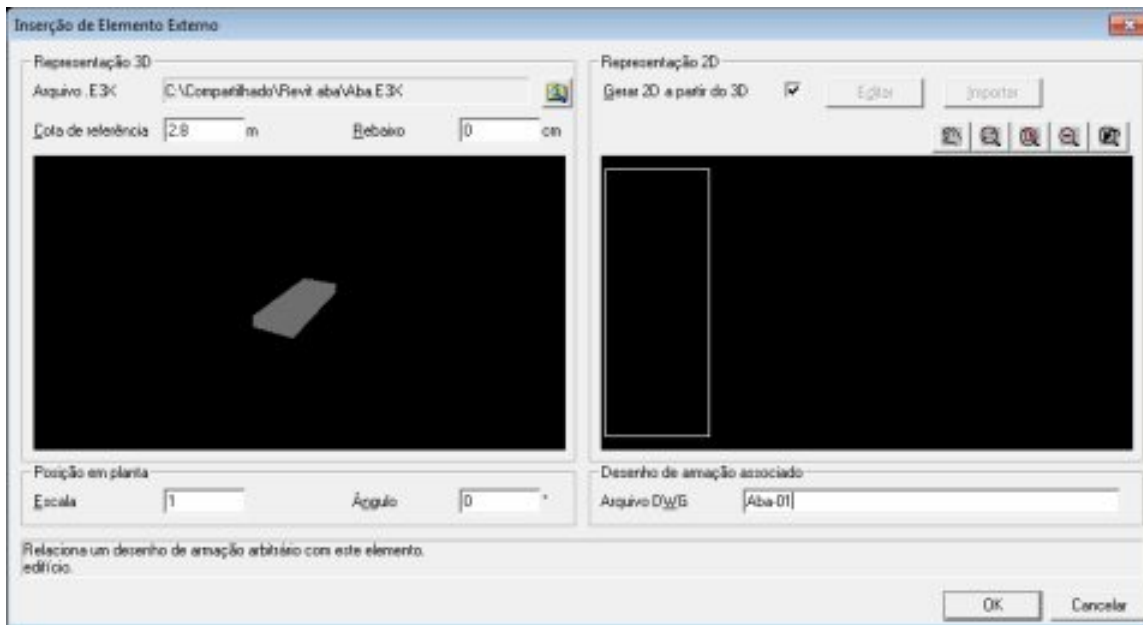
Inserção de Elemento Externo

Representação 3D

Arquivo .E3K C:\Compartilhado\Revit aba\Aba.E3K

Cota de referência 2.8 m Rebaixo 0 cm

Representação 2D

Gerar 2D a partir do 3D ✓ Editar Importar

Posição em planta

Escala 1 Ângulo 0 °

Desenho de armação associado

Arquivo DWG Aba-01

Relaciona um desenho de armação arbitrário com este elemento.
edifício.

OK Cancelar